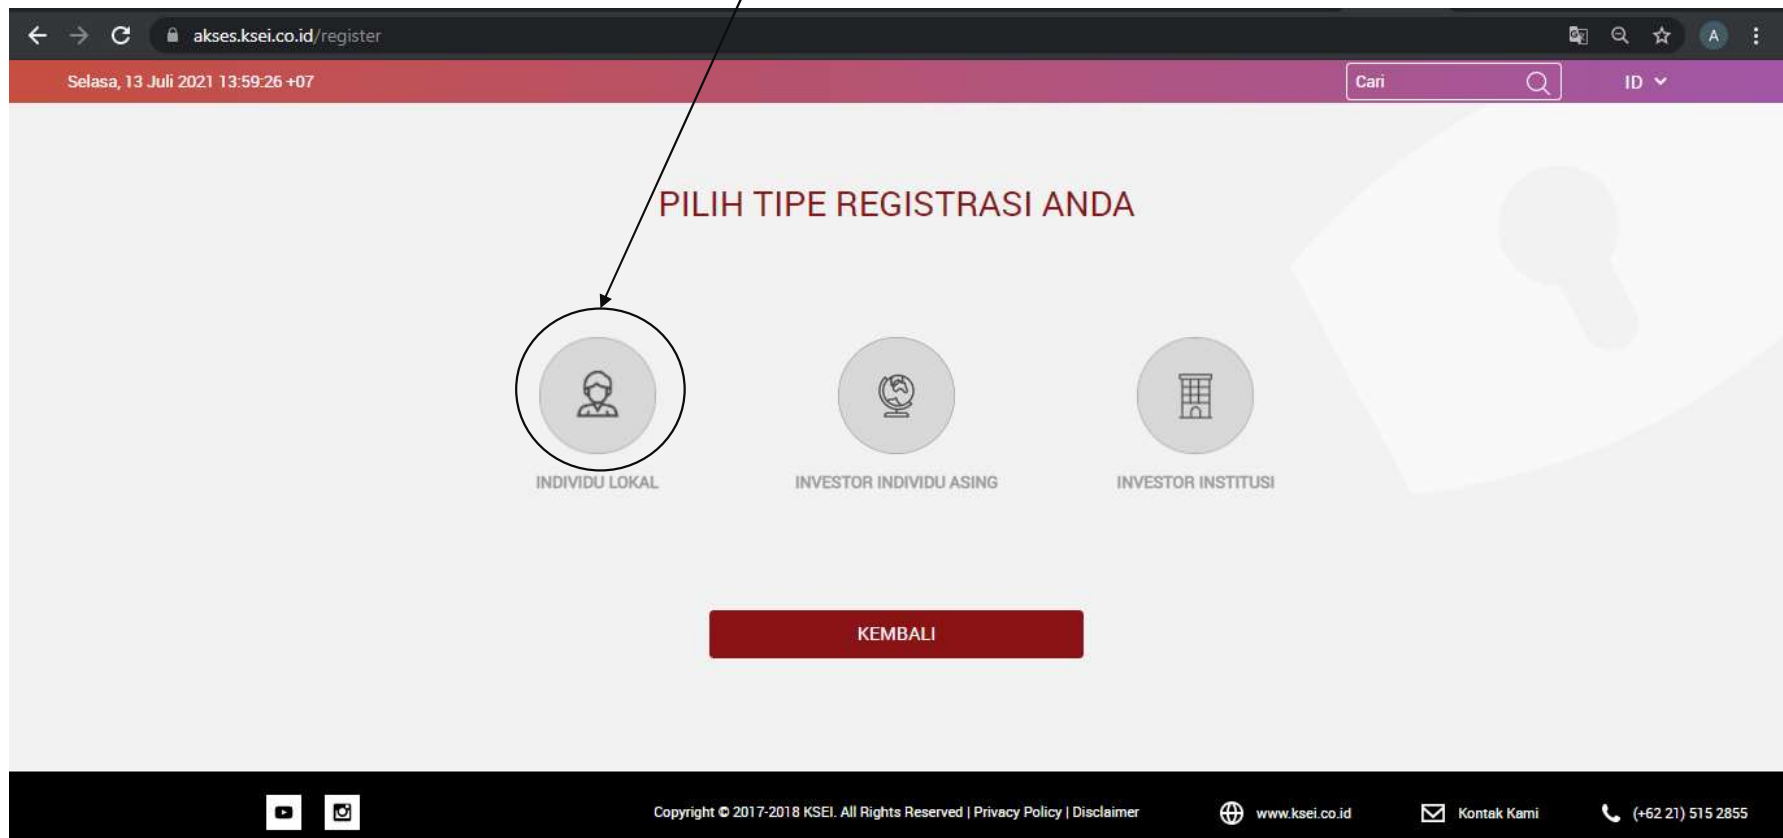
akses.ksei.co.id/register

A

Selasa, 13 Juli 2021 13:59:26 +07

Cari

ID

PILIH TIPE REGISTRASI ANDA

INDIVIDU LOKAL

INVESTOR INDIVIDU ASING

INVESTOR INSTITUSI

KEMBALI

Copyright © 2017-2018 KSEI. All Rights Reserved | Privacy Policy | Disclaimer

www.ksei.co.id

Kontak Kami

(+62 21) 515 2855